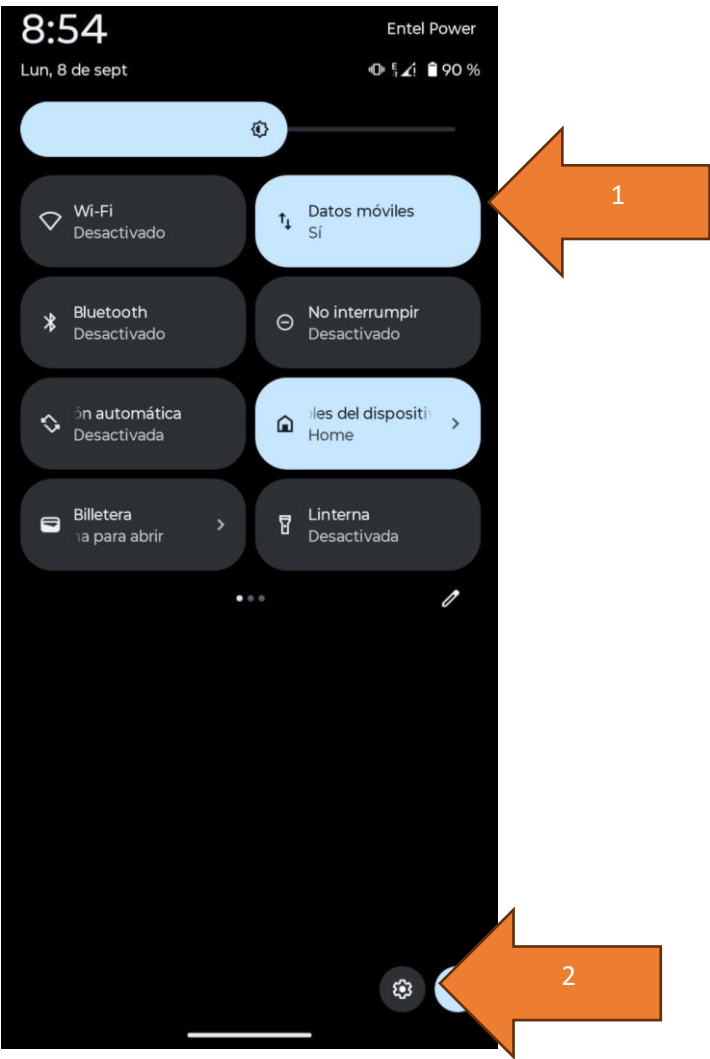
8:54
Entel Power
Lun, 8 de sept
90 %

Wi-Fi
Desactivado

Datos móviles
Sí

1

Bluetooth
Desactivado

No interrumpir
Desactivado

ón automática
Desactivada

les del dispositi
Home

Billetera
ia para abrir

Linterna
Desactivada

2